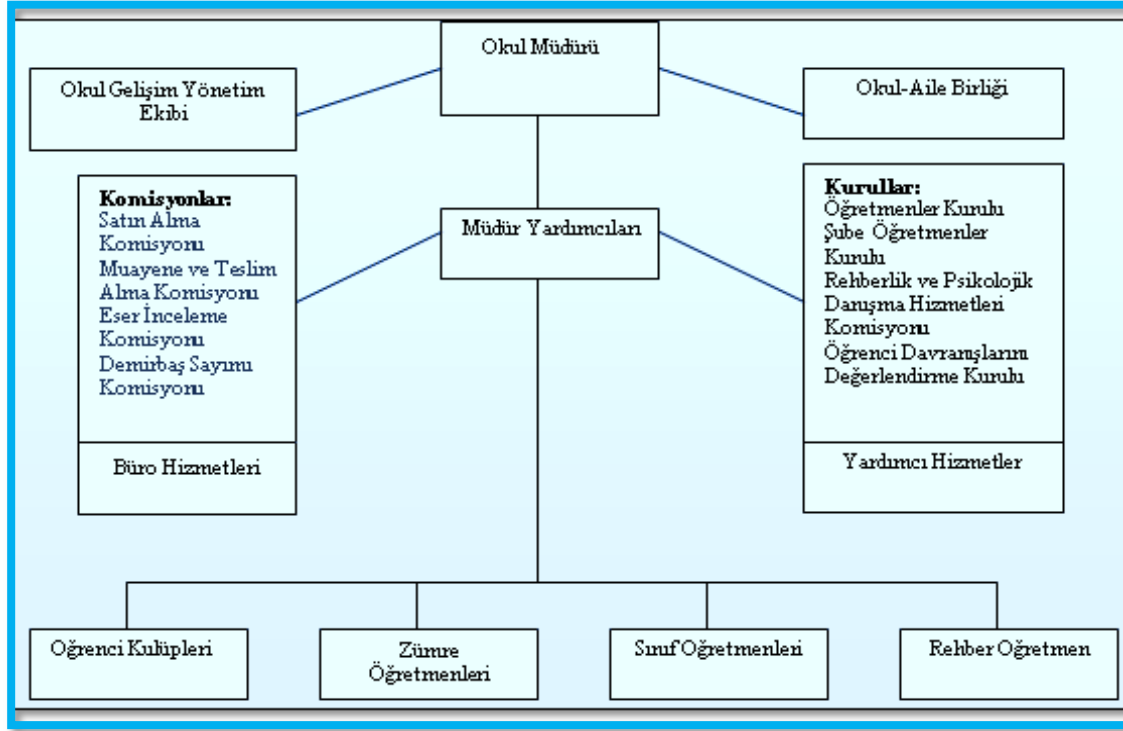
Okul Müdürü

Okul Gelişim Yönetim Ekibi

Okul-Aile Birliği

Komisyonlar:
Satın Alma Komisyonu
Muayene ve Teslim Alma Komisyonu
Eser İnceleme Komisyonu
Demirbaş Sayımı Komisyonu

Büro Hizmetleri

Müdür Yardımcıları

Kurullar:
Öğretmenler Kurulu
Şube Öğretmenler Kurulu
Rehberlik ve Psikolojik Danışma Hizmetleri Komisyonu
Öğrenci Davranışlarını Değerlendirme Kurulu

Yardımcı Hizmetler

Öğrenci Kulüpleri

Zümre Öğretmenleri

Sınıf Öğretmenleri

Rehber Öğretmen